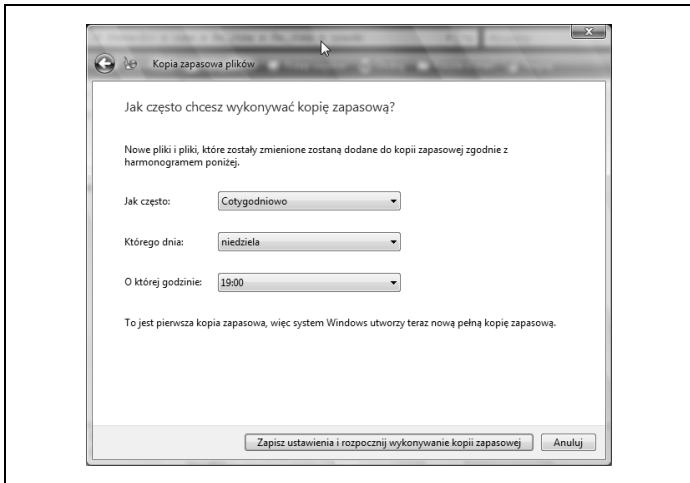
Kopia zapasowa plików

Jak często chcesz wykonywać kopię zapasową?

Nowe pliki i pliki, które zostały zmienione zostaną dodane do kopii zapasowej zgodnie z harmonogramem poniżej.

Jak często: Cotygodniowo

Którego dnia: niedziela

O której godzinie: 19:00

To jest pierwsza kopia zapasowa, więc system Windows utworzy teraz nową pełną kopię zapasową.

Zapisz ustawienia i rozpocznij wykonywanie kopii zapasowej

Anuluj